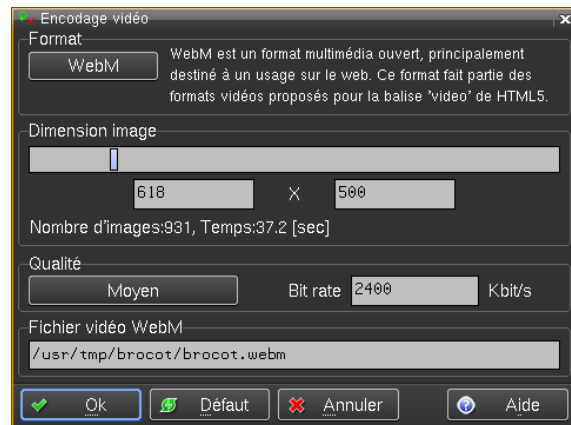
Encodage vidéo

Format

WebM

WebM est un format multimédia ouvert, principalement destiné à un usage sur le web. Ce format fait partie des formats vidéos proposés pour la balise 'video' de HTML5.

Dimension image

618 X 500

Nombre d'images:931, Temps:37.2 [sec]

Qualité

Moyen

Bit rate 2400 Kbit/s

Fichier vidéo WebM

/usr/tmp/brocot/brocot.webm

Ok

Défaut

Annuler

Aide